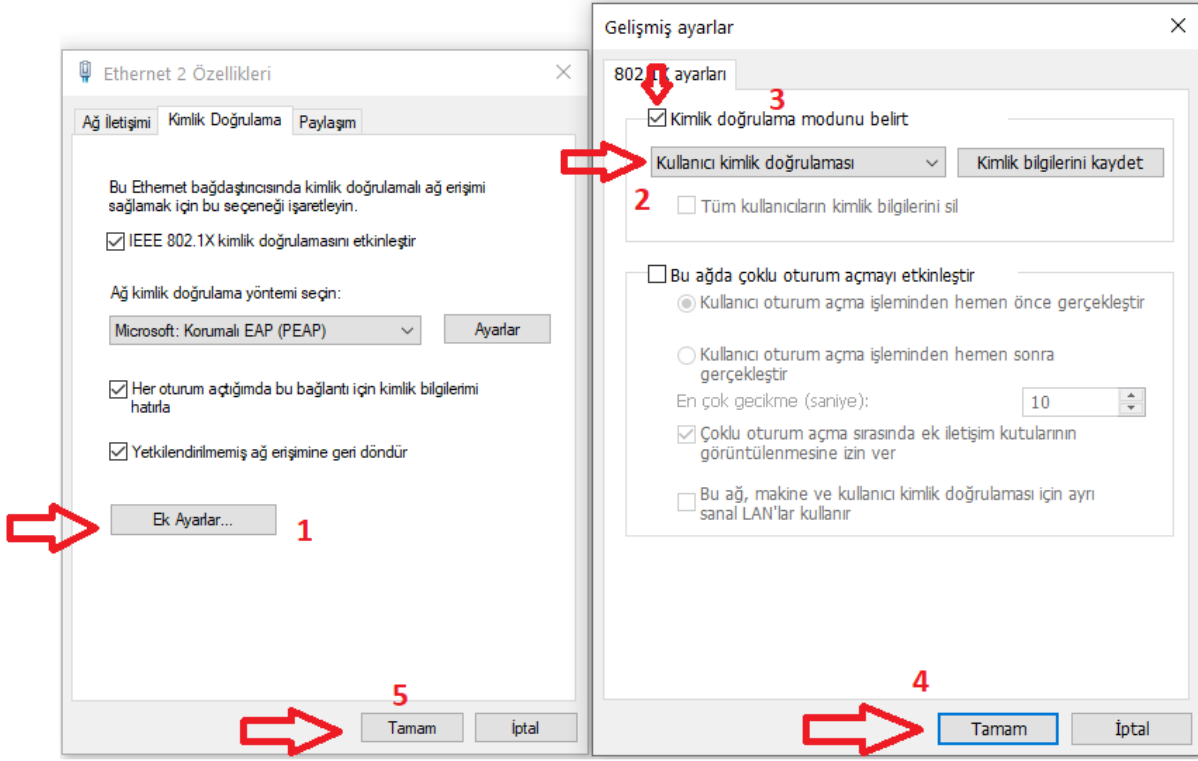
Ethernet 2 Özellikleri

Ağ İletişimi | Kimlik Doğrulama | Paylaşım

Bu Ethernet bağdaştırıcısında kimlik doğrulamalı ağ erişimi sağlamak için bu seçeneği işaretleyin.

IEEE 802.1X kimlik doğrulamasını etkinleştir

Ağ kimlik doğrulama yöntemi seçin:

Microsoft: Korumalı EAP (PEAP)

Ayarlar

Her oturum açtığımda bu bağlantı için kimlik bilgilerimi hatırla

Yetkilendirilmemiş ağ erişimine geri döndür

Ek Ayarlar...

1

5

Tamam

İptal

Gelişmiş ayarlar

802.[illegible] ayarları

3

Kimlik doğrulama modunu belirt

Kullanıcı kimlik doğrulaması

Kimlik bilgilerini kaydet

2

Tüm kullanıcıların kimlik bilgilerini sil

Bu ağda çoklu oturum açmayı etkinleştir

Kullanıcı oturum açma işleminden hemen önce gerçekleştir

Kullanıcı oturum açma işleminden hemen sonra gerçekleştir

En çok gecikme (saniye):

10

Çoklu oturum açma sırasında ek iletişim kutularının görüntülenmesine izin ver

Bu ağ, makine ve kullanıcı kimlik doğrulaması için ayrı sanal LAN'lar kullanır

4

Tamam

İptal